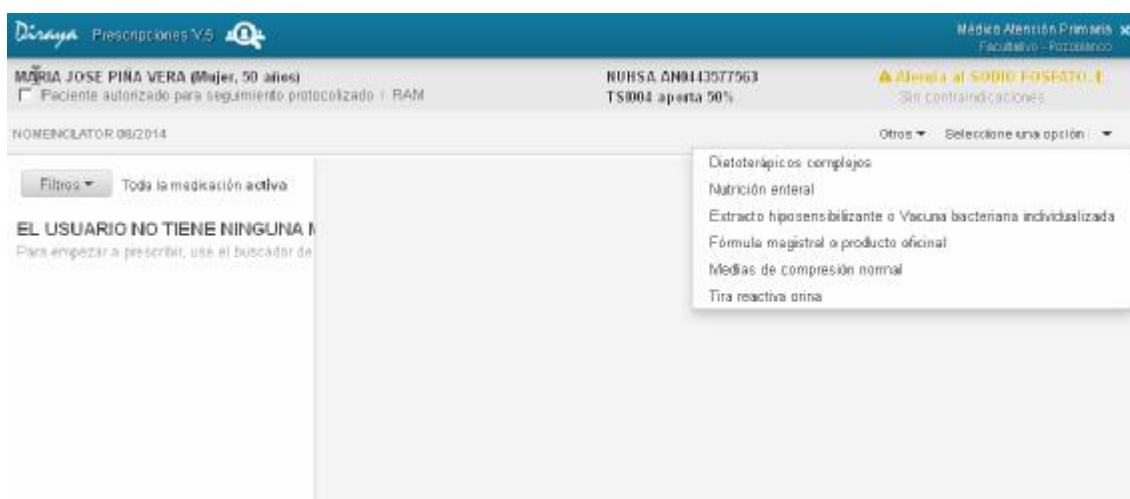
Diraya Prescripciones V.5

Médico Atención Primaria
Facultativo - Pozoblanco

MARIA JOSE PIÑA VERA (Mujer, 50 años)
Paciente autorizado para seguimiento protocolizado | RAM

NUHSA AN0443577563
TSI004 aporta 50%

Alergia al SODIO FOSFATO, E
Sin contraindicaciones

NOMENCLATOR 06/2014

Otros ▾ Seleccione una opción ▾

Filtros ▾ Toda la medicación activa

EL USUARIO NO TIENE NINGUNA M
Para empezar a prescribir, use el buscador de

Dietoterápicos complejos
Nutrición enteral
Extracto hiposensibilizante o Vacuna bacteriana individualizada
Fórmula magistral o producto oficinal
Medias de compresión normal
Tira reactiva orina